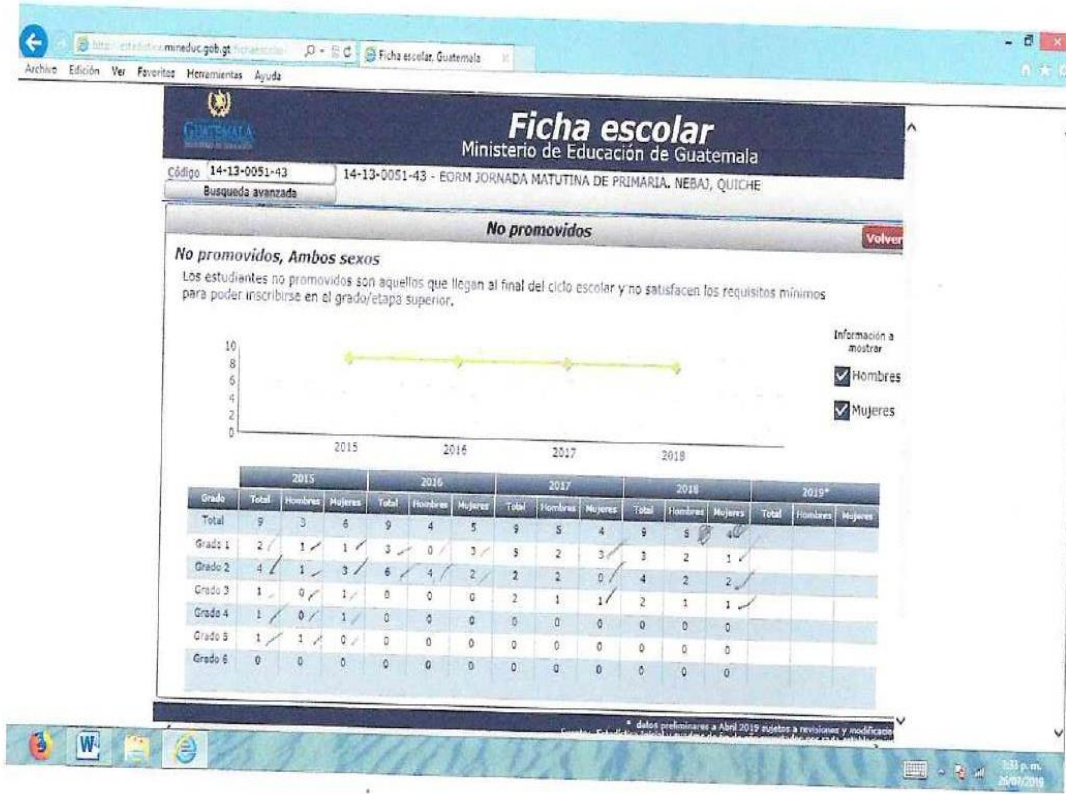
http://estadistica.mineduc.gob.gt/fichaescolar/ Ficha escolar, Guatemala

Archivo Edición Ver Favoritos Herramientas Ayuda

GUATEMALA

Ficha escolar
Ministerio de Educación de Guatemala

Código 14-13-0051-43
Busqueda avanzada

14-13-0051-43 - EORM JORNADA MATUTINA DE PRIMARIA. NEBAJ, QUICHE

No promovidos

Volver

No promovidos, Ambos sexos

Los estudiantes no promovidos son aquellos que llegan al final del ciclo escolar y no satisfacen los requisitos mínimos para poder inscribirse en el grado/etapa superior.

Información a mostrar

Hombres

Mujeres

10
8
6
4
2
0

2015 2016 2017 2018

| Grado | 2015 Total | 2015 Hombres | 2015 Mujeres | 2016 Total | 2016 Hombres | 2016 Mujeres | 2017 Total | 2017 Hombres | 2017 Mujeres | 2018 Total | 2018 Hombres | 2018 Mujeres | 2019* Total | 2019* Hombres | 2019* Mujeres |
|---|---|---|---|---|---|---|---|---|---|---|---|---|---|---|---|
| Total | 9 | 3 | 6 | 9 | 4 | 5 | 9 | 5 | 4 | 9 | 5 | 4 | | | |
| Grado 1 | 2 | 1 | 1 | 3 | 0 | 3 | 5 | 2 | 3 | 3 | 2 | 1 | | | |
| Grado 2 | 4 | 1 | 3 | 6 | 4 | 2 | 2 | 2 | 0 | 4 | 2 | 2 | | | |
| Grado 3 | 1 | 0 | 1 | 0 | 0 | 0 | 2 | 1 | 1 | 2 | 1 | 1 | | | |
| Grado 4 | 1 | 0 | 1 | 0 | 0 | 0 | 0 | 0 | 0 | 0 | 0 | 0 | | | |
| Grado 5 | 1 | 1 | 0 | 0 | 0 | 0 | 0 | 0 | 0 | 0 | 0 | 0 | | | |
| Grado 6 | 0 | 0 | 0 | 0 | 0 | 0 | 0 | 0 | 0 | 0 | 0 | 0 | | | |

* datos preliminares a Abril 2019 sujetos a revisiones y modificacio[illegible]

3:31 p.m.
26/07/2019